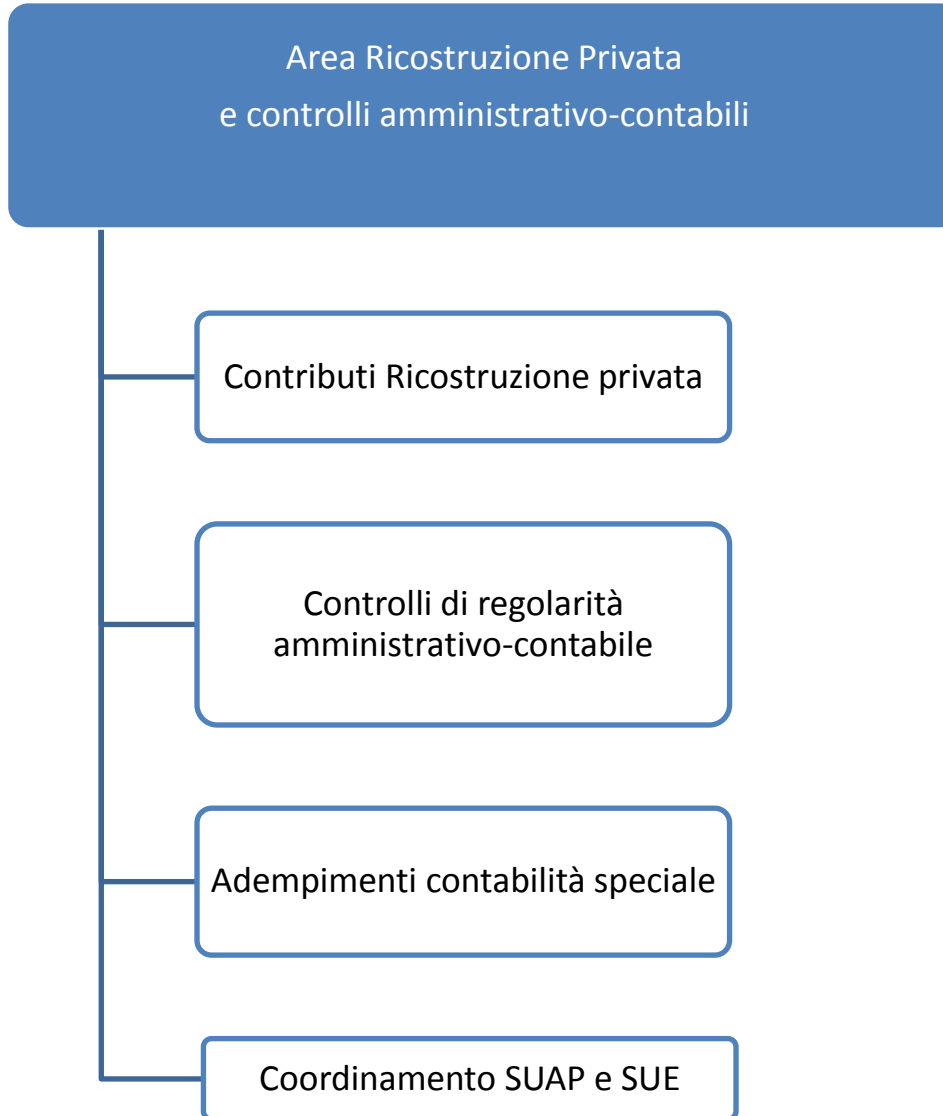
Area Ricostruzione Privata
e controlli amministrativo-contabili

Contributi Ricostruzione privata

Controlli di regolarità amministrativo-contabile

Adempimenti contabilità speciale

Coordinamento SUAP e SUE